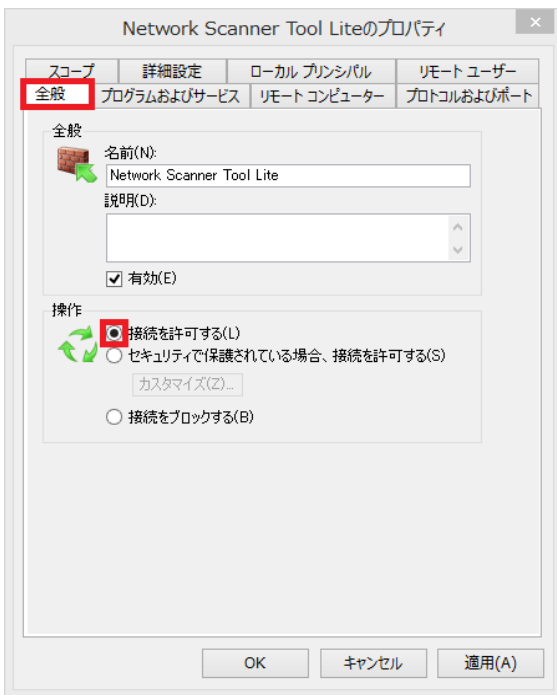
Network Scanner Tool Liteのプロパティ

×

スコープ
詳細設定
ローカル プリンシパル
リモート ユーザー
全般
プログラムおよびサービス
リモート コンピューター
プロトコルおよびポート

全般

名前(N):

Network Scanner Tool Lite

説明(D):

有効(E)

操作

接続を許可する(L)

セキュリティで保護されている場合、接続を許可する(S)

カスタマイズ(Z)...

接続をブロックする(B)

OK
キャンセル
適用(A)